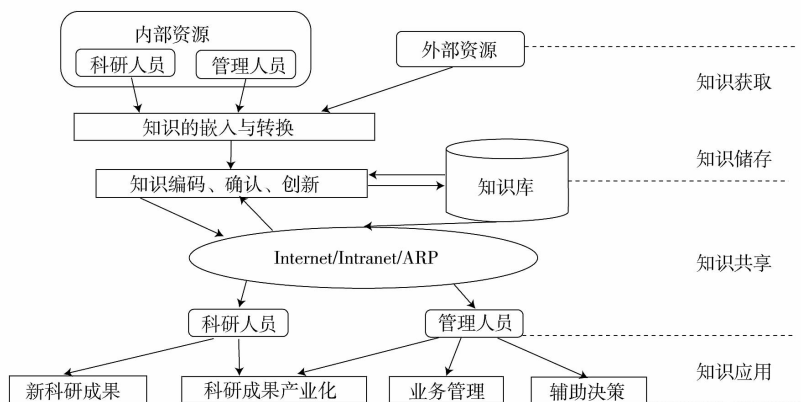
内部资源

科研人员

管理人员

外部资源

知识获取

知识的嵌入与转换

知识储存

知识编码、确认、创新

知识库

Internet/Intranet/ARP

知识共享

科研人员

管理人员

知识应用

新科研成果

科研成果产业化

业务管理

辅助决策